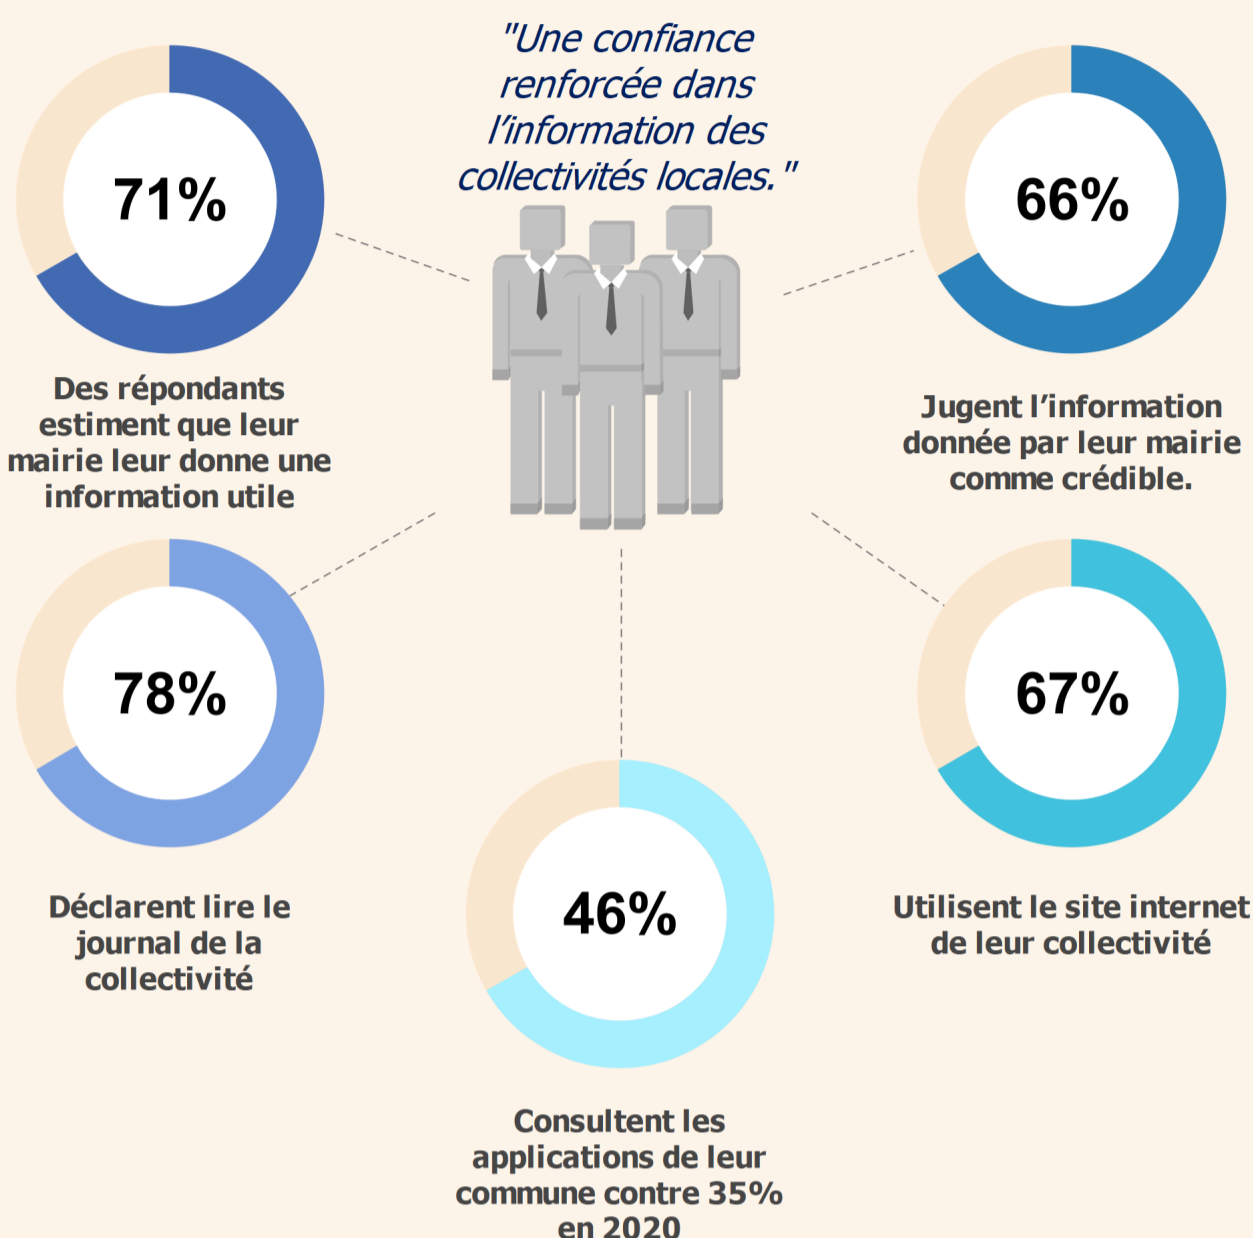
"Une confiance renforcée dans l'information des collectivités locales."

71%

Des répondants estiment que leur mairie leur donne une information utile

66%

Jugent l'information donnée par leur mairie comme crédible.

78%

Déclarent lire le journal de la collectivité

67%

Utilisent le site internet de leur collectivité

46%

Consultent les applications de leur commune contre 35% en 2020